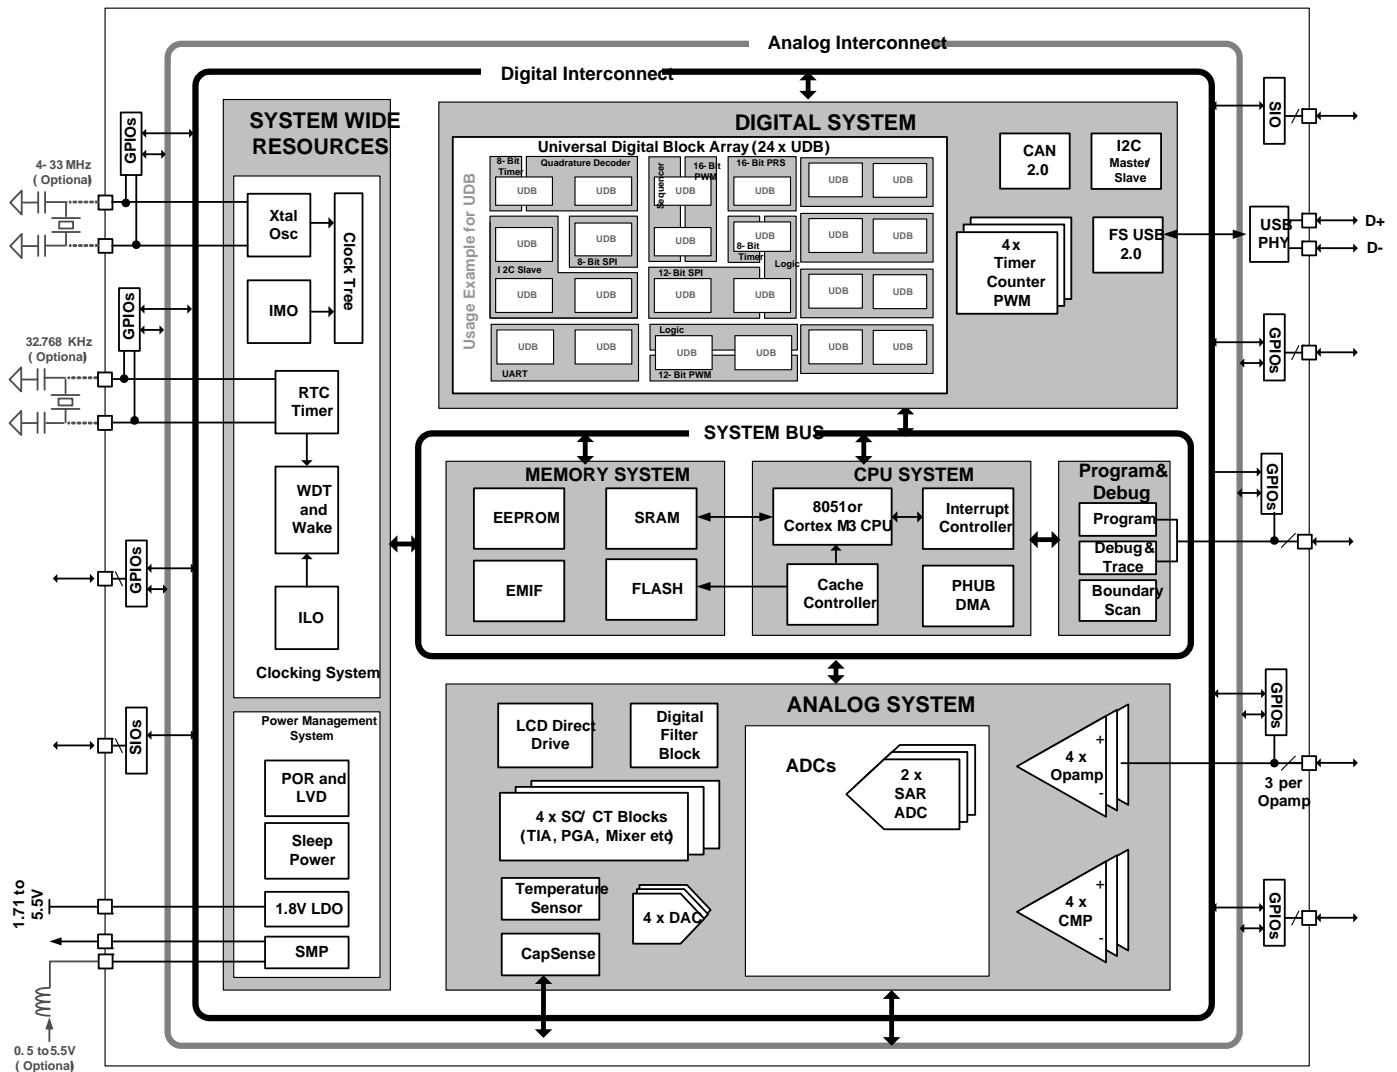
Analog Interconnect

Digital Interconnect

SYSTEM WIDE RESOURCES

DIGITAL SYSTEM

Universal Digital Block Array (24 x UDB)

Usage Example for UDB

8-Bit Timer
Quadrature Decoder
UDB UDB
Sequencer
16-Bit PWM
UDB
16-Bit PRS
UDB
UDB UDB
I2C Slave
UDB
UDB
8-Bit SPI
UDB UDB
12-Bit SPI
UDB UDB
UDB
8-Bit Timer
Logic
UDB UDB
UDB UDB
UDB UDB
UDB UDB
UART
Logic
UDB UDB
12-Bit PWM
UDB UDB

CAN 2.0

I2C Master/ Slave

4 x Timer Counter PWM

FS USB 2.0

USB PHY

D+
D-

SIO

GPIOs

4-33 MHz ( Optional)

Xtal Osc

Clock Tree

IMO

32.768 KHz ( Optional)

RTC Timer

WDT and Wake

ILO

Clocking System

SIOs

Power Management System

POR and LVD

Sleep Power

1.8V LDO

SMP

1.71 to 5.5V

0.5 to 5.5V ( Optional)

SYSTEM BUS

MEMORY SYSTEM

EEPROM
SRAM
EMIF
FLASH

CPU SYSTEM

8051 or Cortex M3 CPU

Interrupt Controller

Cache Controller

PHUB DMA

Program& Debug

Program
Debug & Trace
Boundary Scan

ANALOG SYSTEM

LCD Direct Drive

Digital Filter Block

4 x SC/ CT Blocks (TIA, PGA, Mixer etc)

Temperature Sensor

4 x DAC

CapSense

ADCs

2 x SAR ADC

4 x Opamp

+
-

3 per Opamp

4 x CMP

+
-